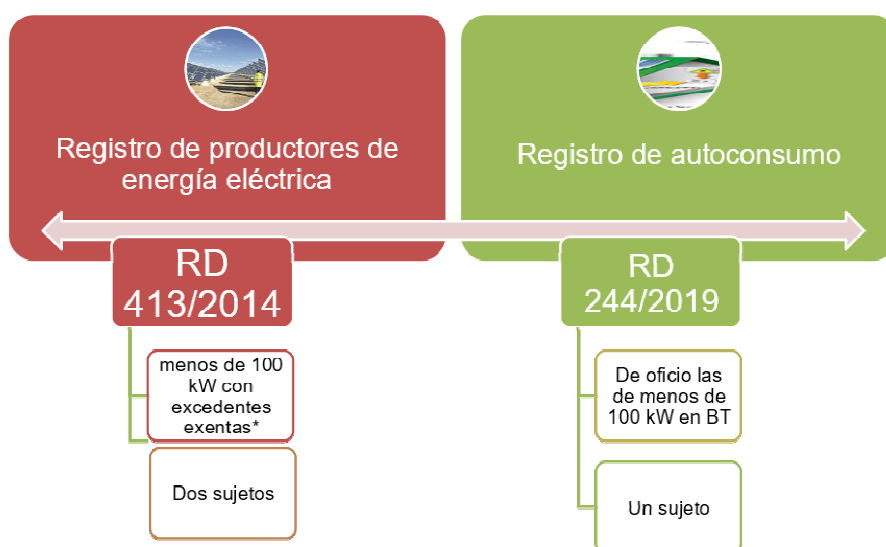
Registro de productores de energía eléctrica

Registro de autoconsumo

RD 413/2014

menos de 100 kW con excedentes exentas*

Dos sujetos

RD 244/2019

De oficio las de menos de 100 kW en BT

Un sujeto